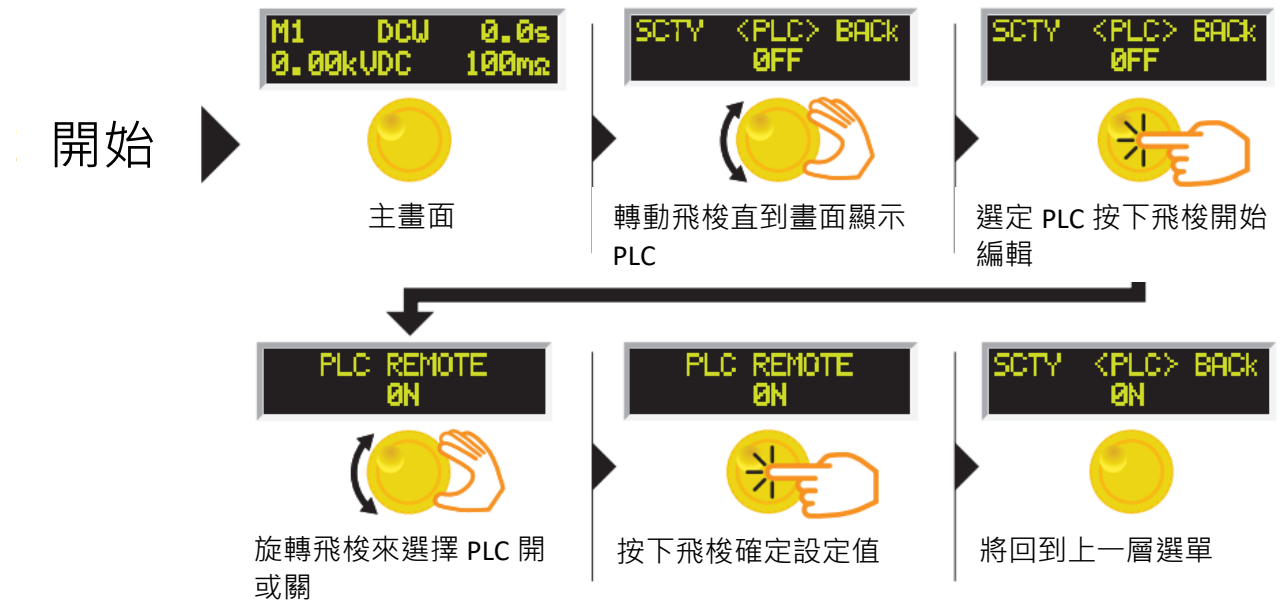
開始

M1 DCW 0.0s
0.00kVDC 100mΩ

主畫面

SCTY <PLC> BACk
OFF

轉動飛梭直到畫面顯示 PLC

SCTY <PLC> BACk
OFF

選定 PLC 按下飛梭開始編輯

PLC REMOTE
ON

旋轉飛梭來選擇 PLC 開或關

PLC REMOTE
ON

按下飛梭確定設定值

SCTY <PLC> BACk
ON

將回到上一層選單